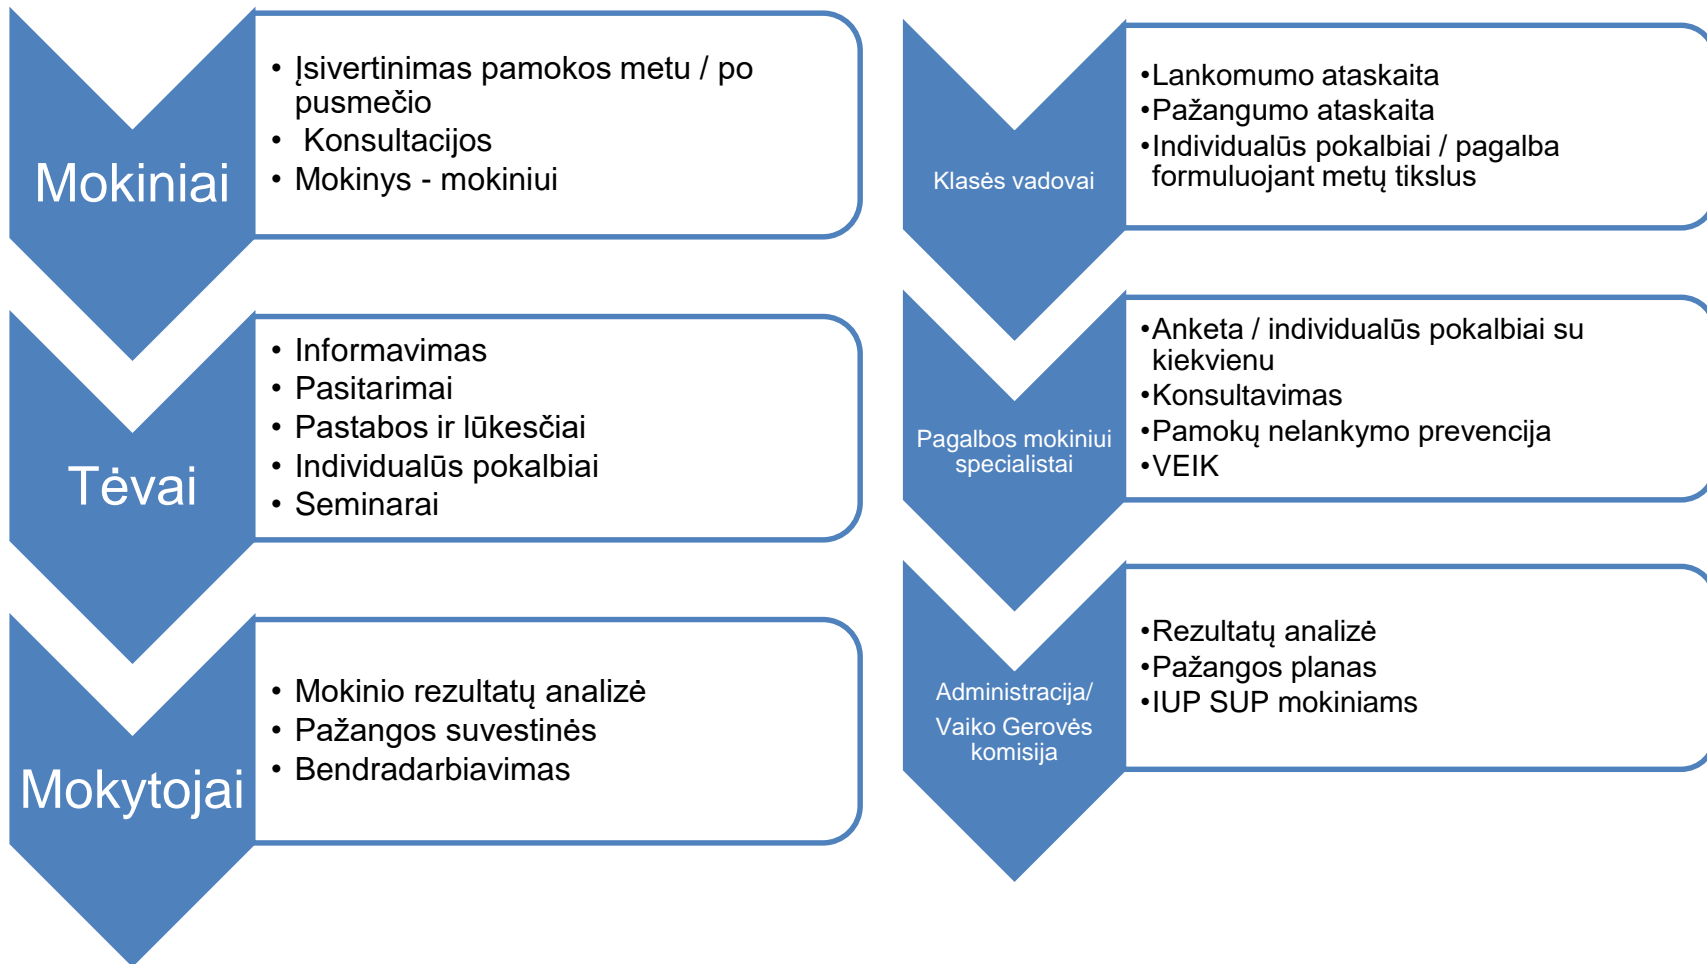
Mokiniai

• Įsivertinimas pamokos metu / po pusmečio
• Konsultacijos
• Mokinys - mokiniui

Tėvai

• Informavimas
• Pasitarimai
• Pastabos ir lūkesčiai
• Individualūs pokalbiai
• Seminarai

Mokytojai

• Mokinio rezultatų analizė
• Pažangos suvestinės
• Bendradarbiavimas

Klasės vadovai

•Lankomumo ataskaita
•Pažangumo ataskaita
•Individualūs pokalbiai / pagalba formuluojant metų tikslus

Pagalbos mokiniui specialistai

•Anketa / individualūs pokalbiai su kiekvienu
•Konsultavimas
•Pamokų nelankymo prevencija
•VEIK

Administracija/ Vaiko Gerovės komisija

•Rezultatų analizė
•Pažangos planas
•IUP SUP mokiniams